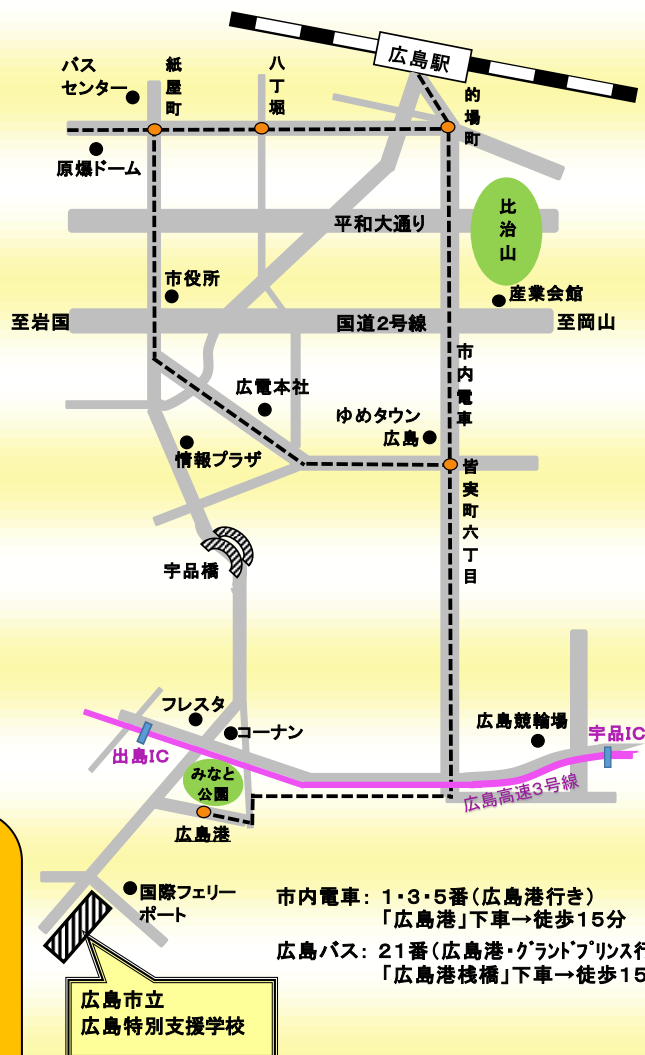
広島駅

バスセンター

紙屋町

八丁堀

的場町

原爆ドーム

平和大通り

比治山

市役所

産業会館

至岩国

国道2号線

至岡山

市内電車

広電本社

ゆめタウン広島

情報プラザ

皆実町六丁目

宇品橋

フレスタ

コーナン

広島競輪場

宇品IC

出島IC

みなと公園

広島高速3号線

広島港

国際フェリーポート

市内電車： 1・3・5番（広島港行き）
「広島港」下車→徒歩15分

広島バス： 21番（広島港・ｸﾞﾗﾝﾄﾞﾌﾟﾘﾝｽ行
「広島港桟橋」下車→徒歩15

広島市立
広島特別支援学校